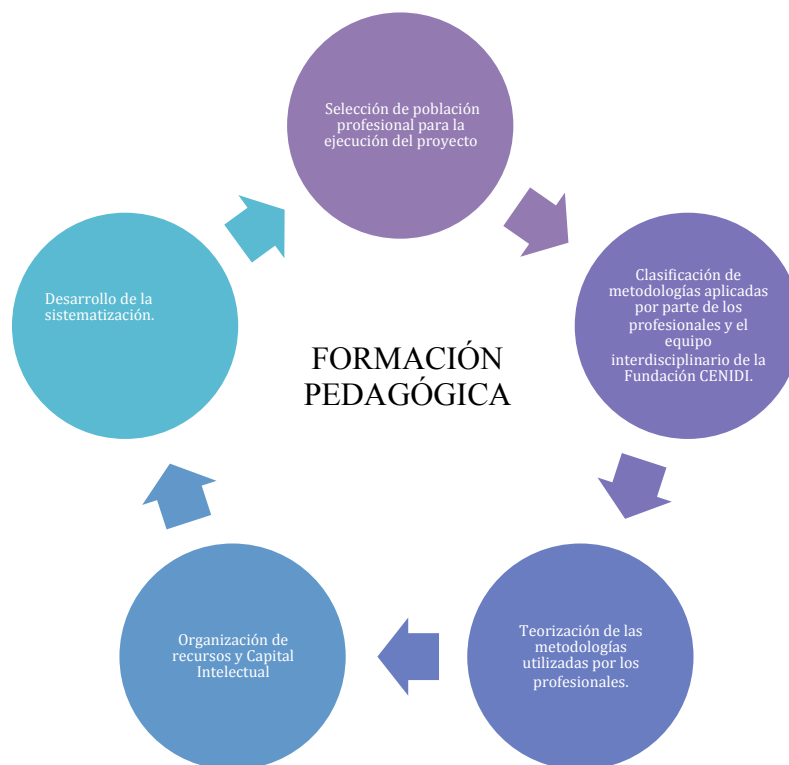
Selección de población profesional para la ejecución del proyecto

Clasificación de metodologías aplicadas por parte de los profesionales y el equipo interdisciplinario de la Fundación CENIDI.

Teorización de las metodologías utilizadas por los profesionales.

Organización de recursos y Capital Intelectual

Desarrollo de la sistematización.

FORMACIÓN PEDAGÓGICA